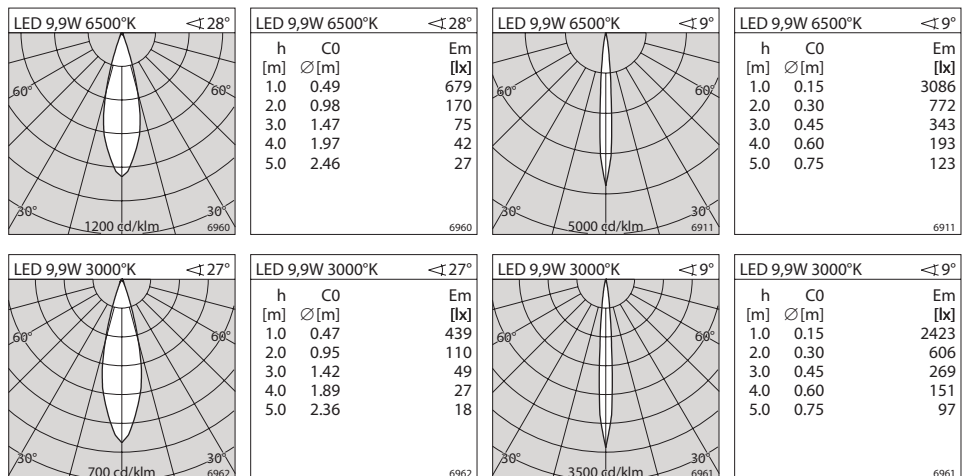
LED 9,9W 6500°K ∢28°

60° 60°

30° 30°

1200 cd/klm 6960

LED 9,9W 6500°K ∢28°

| h [m] | C0 ∅[m] | Em [lx] |
|---|---|---|
| 1.0 | 0.49 | 679 |
| 2.0 | 0.98 | 170 |
| 3.0 | 1.47 | 75 |
| 4.0 | 1.97 | 42 |
| 5.0 | 2.46 | 27 |

6960

LED 9,9W 6500°K ∢9°

60° 60°

30° 30°

5000 cd/klm 6911

LED 9,9W 6500°K ∢9°

| h [m] | C0 ∅[m] | Em [lx] |
|---|---|---|
| 1.0 | 0.15 | 3086 |
| 2.0 | 0.30 | 772 |
| 3.0 | 0.45 | 343 |
| 4.0 | 0.60 | 193 |
| 5.0 | 0.75 | 123 |

6911

LED 9,9W 3000°K ∢27°

60° 60°

30° 30°

700 cd/klm 6962

LED 9,9W 3000°K ∢27°

| h [m] | C0 ∅[m] | Em [lx] |
|---|---|---|
| 1.0 | 0.47 | 439 |
| 2.0 | 0.95 | 110 |
| 3.0 | 1.42 | 49 |
| 4.0 | 1.89 | 27 |
| 5.0 | 2.36 | 18 |

6962

LED 9,9W 3000°K ∢9°

60° 60°

30° 30°

3500 cd/klm 6961

LED 9,9W 3000°K ∢9°

| h [m] | C0 ∅[m] | Em [lx] |
|---|---|---|
| 1.0 | 0.15 | 2423 |
| 2.0 | 0.30 | 606 |
| 3.0 | 0.45 | 269 |
| 4.0 | 0.60 | 151 |
| 5.0 | 0.75 | 97 |

6961